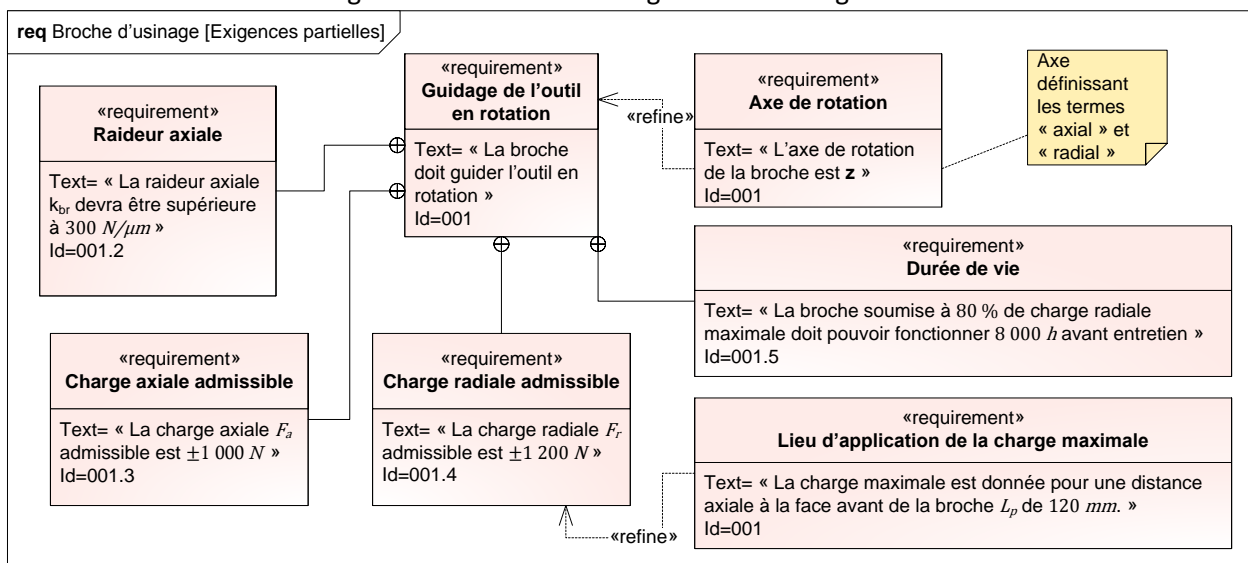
req Broche d'usinage [Exigences partielles]

«requirement»
Raideur axiale

Text= « La raideur axiale $k_{br}$ devra être supérieure à $300\ N/\mu m$ »
Id=001.2

«requirement»
Guidage de l'outil en rotation

Text= « La broche doit guider l'outil en rotation »
Id=001

«refine»

«requirement»
Axe de rotation

Text= « L'axe de rotation de la broche est z »
Id=001

Axe définissant les termes « axial » et « radial »

«requirement»
Durée de vie

Text= « La broche soumise à $80\ \%$ de charge radiale maximale doit pouvoir fonctionner $8\ 000\ h$ avant entretien »
Id=001.5

«requirement»
Charge axiale admissible

Text= « La charge axiale $F_a$ admissible est $\pm 1\ 000\ N$ »
Id=001.3

«requirement»
Charge radiale admissible

Text= « La charge radiale $F_r$ admissible est $\pm 1\ 200\ N$ »
Id=001.4

«requirement»
Lieu d'application de la charge maximale

Text= « La charge maximale est donnée pour une distance axiale à la face avant de la broche $L_p$ de $120\ mm$. »
Id=001

«refine»